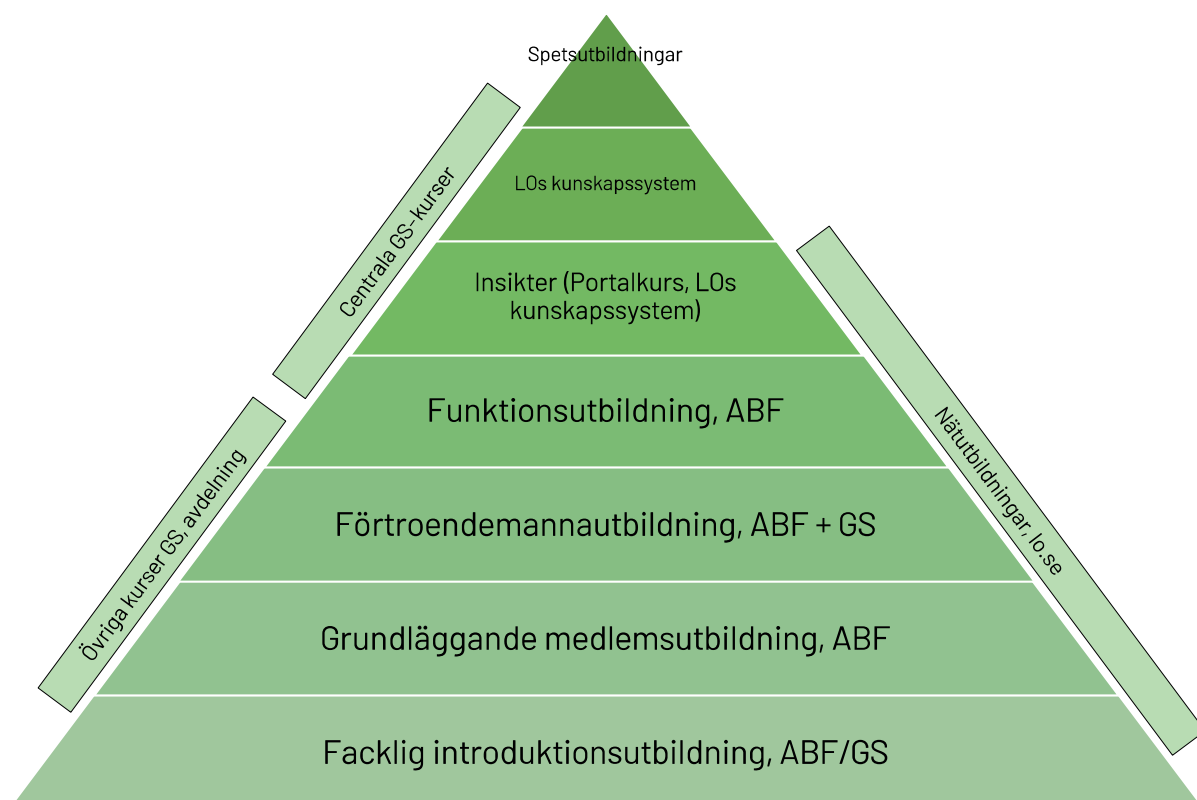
Spetsutbildningar

LOs kunskapssystem

Insikter (Portalkurs, LOs kunskapssystem)

Funktionsutbildning, ABF

Förtroendemannautbildning, ABF + GS

Grundläggande medlemsutbildning, ABF

Facklig introduktionsutbildning, ABF/GS

Centrala GS-kurser

Övriga kurser GS, avdelning

Nätutbildningar, lo.se